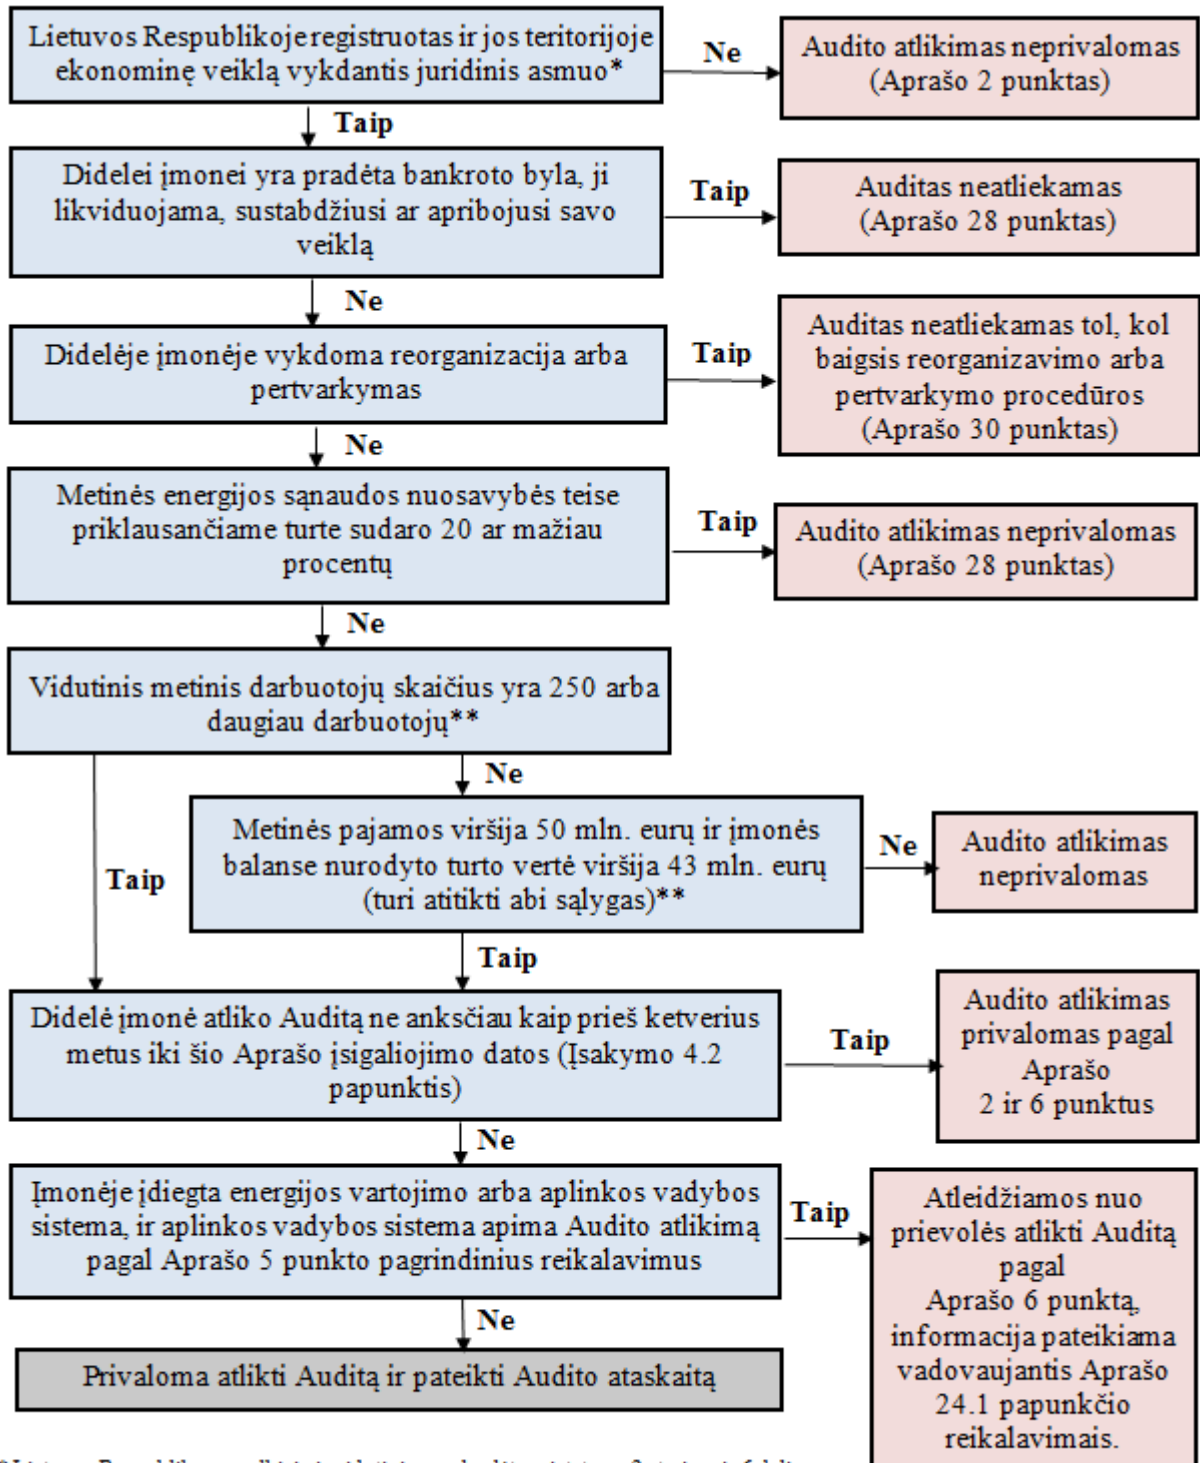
Lietuvos Respublikoje registruotas ir jos teritorijoje ekonominę veiklą vykdantis juridinis asmuo*

Ne

Audito atlikimas neprivalomas (Aprašo 2 punktas)

Taip

Didelei įmonei yra pradėta bankroto byla, ji likviduojama, sustabdžiusi ar apribojusi savo veiklą

Taip

Auditas neatliekamas (Aprašo 28 punktas)

Ne

Didelėje įmonėje vykdoma reorganizacija arba pertvarkymas

Taip

Auditas neatliekamas tol, kol baigsis reorganizavimo arba pertvarkymo procedūros (Aprašo 30 punktas)

Ne

Metinės energijos sąnaudos nuosavybės teise priklausančiame turte sudaro 20 ar mažiau procentų

Taip

Audito atlikimas neprivalomas (Aprašo 28 punktas)

Ne

Vidutinis metinis darbuotojų skaičius yra 250 arba daugiau darbuotojų**

Ne

Metinės pajamos viršija 50 mln. eurų ir įmonės balanse nurodyto turto vertė viršija 43 mln. eurų (turi atitikti abi sąlygas)**

Ne

Audito atlikimas neprivalomas

Taip

Taip

Didelė įmonė atliko Auditą ne anksčiau kaip prieš ketverius metus iki šio Aprašo įsigaliojimo datos (Įsakymo 4.2 papunktis)

Taip

Audito atlikimas privalomas pagal Aprašo 2 ir 6 punktus

Ne

Įmonėje įdiegta energijos vartojimo arba aplinkos vadybos sistema, ir aplinkos vadybos sistema apima Audito atlikimą pagal Aprašo 5 punkto pagrindinius reikalavimus

Taip

Atleidžiamos nuo prievolės atlikti Auditą pagal Aprašo 6 punktą, informacija pateikiama vadovaujantis Aprašo 24.1 papunkčio reikalavimais.

Ne

Privaloma atlikti Auditą ir pateikti Audito ataskaitą

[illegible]